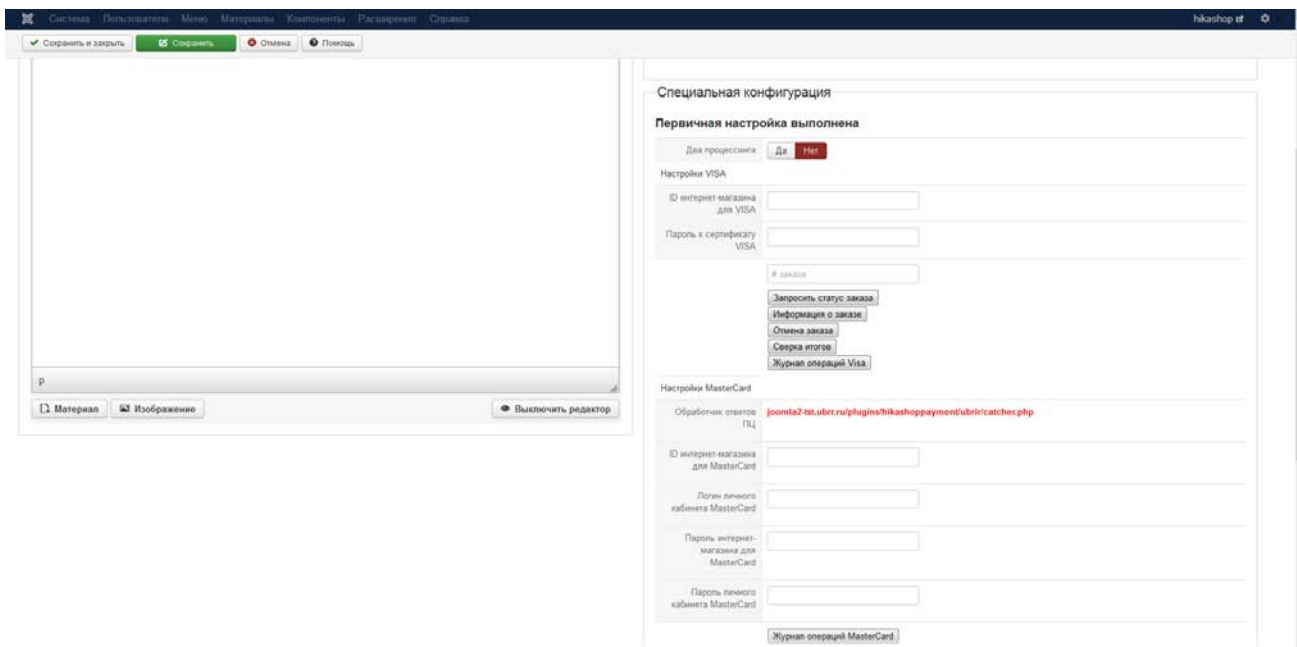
Система Пользователи Меню Материалы Компоненты Расширения Справка

hikashop

Сохранить и закрыть
Сохранить
Отмена
Помощь

p

Материал
Изображение
Выключить редактор

Специальная конфигурация

Первичная настройка выполнена

Два процессинга
Да
Нет

Настройки VISA

ID интернет-магазина для VISA

Пароль к сертификату VISA

# заказа

Запросить статус заказа
Информация о заказе
Отмена заказа
Сверка итогов
Журнал операций Visa

Настройки MasterCard

Обработчик ответов ПЦ
joomla2-tst.ubrr.ru/plugins/hikashoppayment/ubrir/catcher.php

ID интернет-магазина для MasterCard

Логин личного кабинета MasterCard

Пароль интернет-магазина для MasterCard

Пароль личного кабинета MasterCard

Журнал операций MasterCard